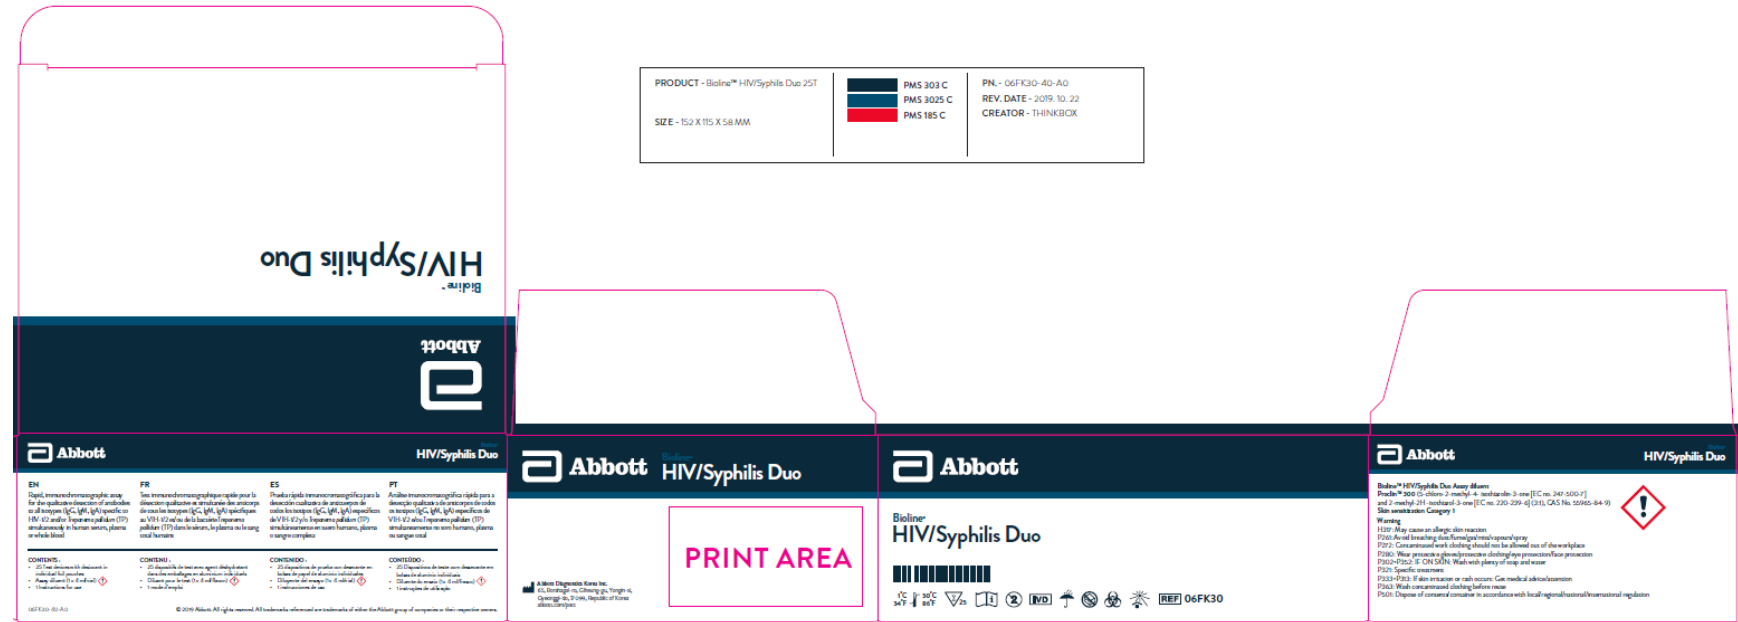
PRODUCT - Bioline™ HIV/Syphilis Duo 25T

SIZE - 152 X 115 X 58 MM

PMS 303 C
PMS 3025 C
PMS 185 C

PN. - 06FK30-40-A0
REV. DATE - 2019. 10. 22
CREATOR - THINKBOX

Bioline™
HIV/Syphilis Duo

Abbott

Abbott
Bioline™
HIV/Syphilis Duo

EN
Rapid, immunochromatographic assay for the qualitative detection of antibodies to all isotypes (IgG, IgM, IgA) specific to HIV-1/2 and/or Treponema pallidum (TP) simultaneously in human serum, plasma or whole blood

FR
Test immunochromatographique rapide pour la détection qualitative et simultanée des anticorps de tous les isotypes (IgG, IgM, IgA) spécifiques au VIH-1/2 et/ou de la bactérie Treponema pallidum (TP) dans le sérum, le plasma ou le sang total humains

ES
Prueba rápida inmunocromatográfica para la detección cualitativa de anticuerpos de todos los isotipos (IgG, IgM, IgA) específicos de VIH-1/2 y/o Treponema pallidum (TP) simultáneamente en suero humano, plasma o sangre completa

PT
Análise imunocromatográfica rápida para a deteção qualitativa de anticorpos de todos os isotipos (IgG, IgM, IgA) específicos do VIH-1/2 e/ou Treponema pallidum (TP) simultaneamente no soro humano, plasma ou sangue total

CONTENTS :
• 25 Test devices with desiccant in individual foil pouches
• Assay diluent (1 x 4 ml/vial)
• 1 Instructions for use

CONTENU :
• 25 dispositifs de test avec agent déshydratant dans des emballages en aluminium individuels
• Diluant pour le test (1 x 4 ml/flacon)
• 1 mode d'emploi

CONTENIDO :
• 25 dispositivos de prueba con desecante en bolsas de papel de aluminio individuales
• Diluyente del ensayo (1 x 4 ml/vial)
• 1 instrucciones de uso

CONTEÚDO :
• 25 Dispositivos de teste com dessecante em bolsas de alumínio individuais
• Diluente do ensaio (1 x 4 ml/frasco)
• 1 instruções de utilização

06FK30-40-A0

© 2019 Abbott. All rights reserved. All trademarks referenced are trademarks of either the Abbott group of companies or their respective owners.

Abbott
Bioline™
HIV/Syphilis Duo

PRINT AREA

Abbott Diagnostics Korea Inc.
65, Borahagal-ro, Giheung-gu, Yongin-si, Gyeonggi-do, 17099, Republic of Korea
abbott.com/poct

Abbott

Bioline™
HIV/Syphilis Duo

1°C 34°F 30°C 86°F 25 IVD REF 06FK30

Abbott
Bioline™
HIV/Syphilis Duo

Bioline™ HIV/Syphilis Duo Assay diluent
Proclin™ 300 (5-chloro-2-methyl-4-isothiazolin-3-one [EC no. 247-500-7] and 2-methyl-2H-isothiazol-3-one [EC no. 220-239-6] (3:1), CAS No. 55965-84-9)
Skin sensitization Category 1
Warning
H317: May cause an allergic skin reaction
P261: Avoid breathing dust/fume/gas/mist/vapours/spray
P272: Contaminated work clothing should not be allowed out of the workplace
P280: Wear protective gloves/protective clothing/eye protection/face protection
P302+P352: IF ON SKIN: Wash with plenty of soap and water
P321: Specific treatment
P333+P313: If skin irritation or rash occurs: Get medical advice/attention
P363: Wash contaminated clothing before reuse
P501: Dispose of contents/container in accordance with local/regional/national/international regulation